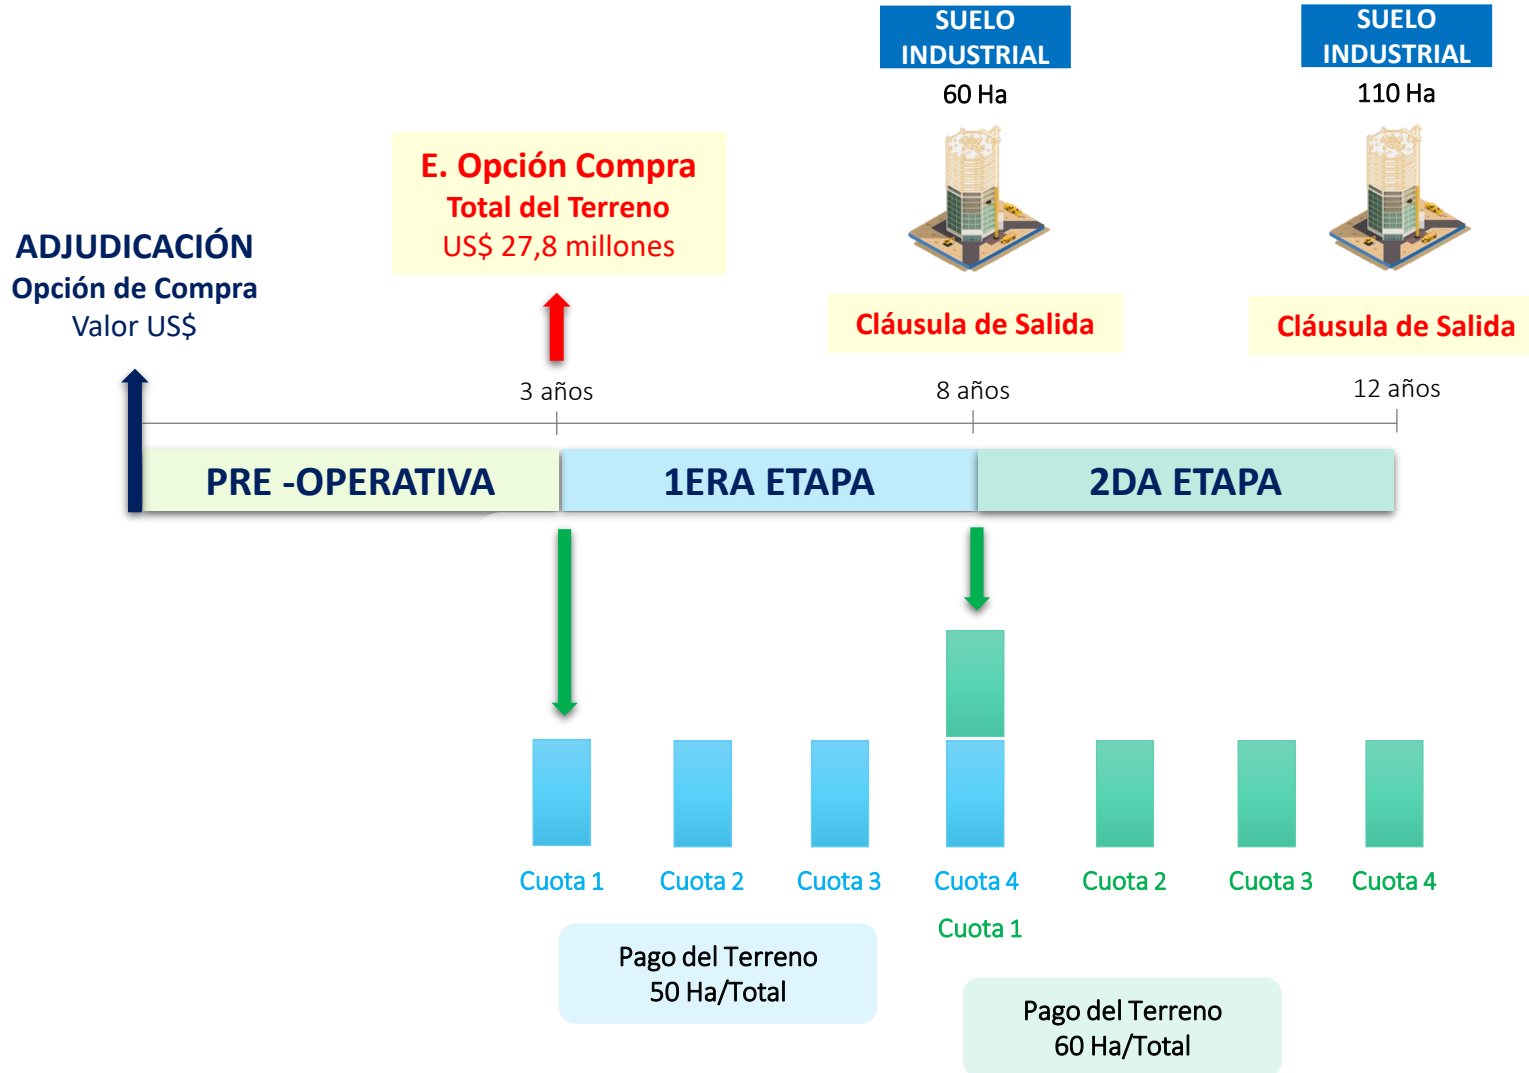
SUELO INDUSTRIAL
60 Ha

SUELO INDUSTRIAL
110 Ha

E. Opción Compra
Total del Terreno
US$ 27,8 millones

ADJUDICACIÓN
Opción de Compra
Valor US$

Cláusula de Salida

Cláusula de Salida

3 años

8 años

12 años

PRE -OPERATIVA

1ERA ETAPA

2DA ETAPA

Cuota 1

Cuota 2

Cuota 3

Cuota 4

Cuota 2

Cuota 3

Cuota 4

Cuota 1

Pago del Terreno
50 Ha/Total

Pago del Terreno
60 Ha/Total